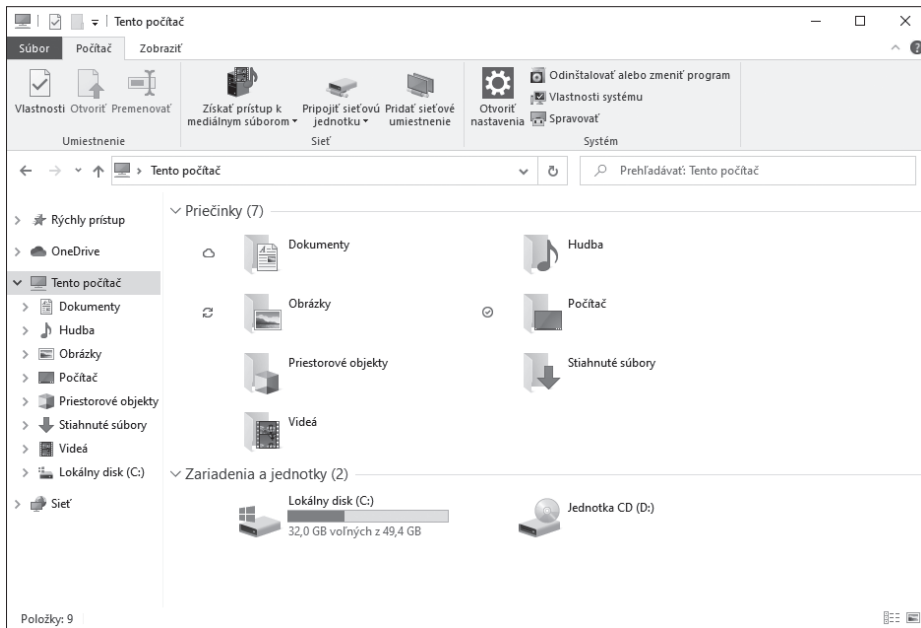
Tento počítač

Súbor Počítač Zobraziť

Vlastnosti Otvoriť Premenovať
Umiestnenie

Získať prístup k mediálnym súborom Pripojiť sieťovú jednotku Pridať sieťové umiestnenie
Sieť

Otvoriť nastavenia
Odinštalovať alebo zmeniť program
Vlastnosti systému
Spravovať
Systém

Tento počítač
Prehľadávať: Tento počítač

Rýchly prístup
OneDrive
Tento počítač
Dokumenty
Hudba
Obrázky
Počítač
Priestorové objekty
Stiahnuté súbory
Videá
Lokálny disk (C:)
Sieť

Priečinky (7)
Dokumenty
Hudba
Obrázky
Počítač
Priestorové objekty
Stiahnuté súbory
Videá

Zariadenia a jednotky (2)
Lokálny disk (C:)
32,0 GB voľných z 49,4 GB
Jednotka CD (D:)

Položky: 9